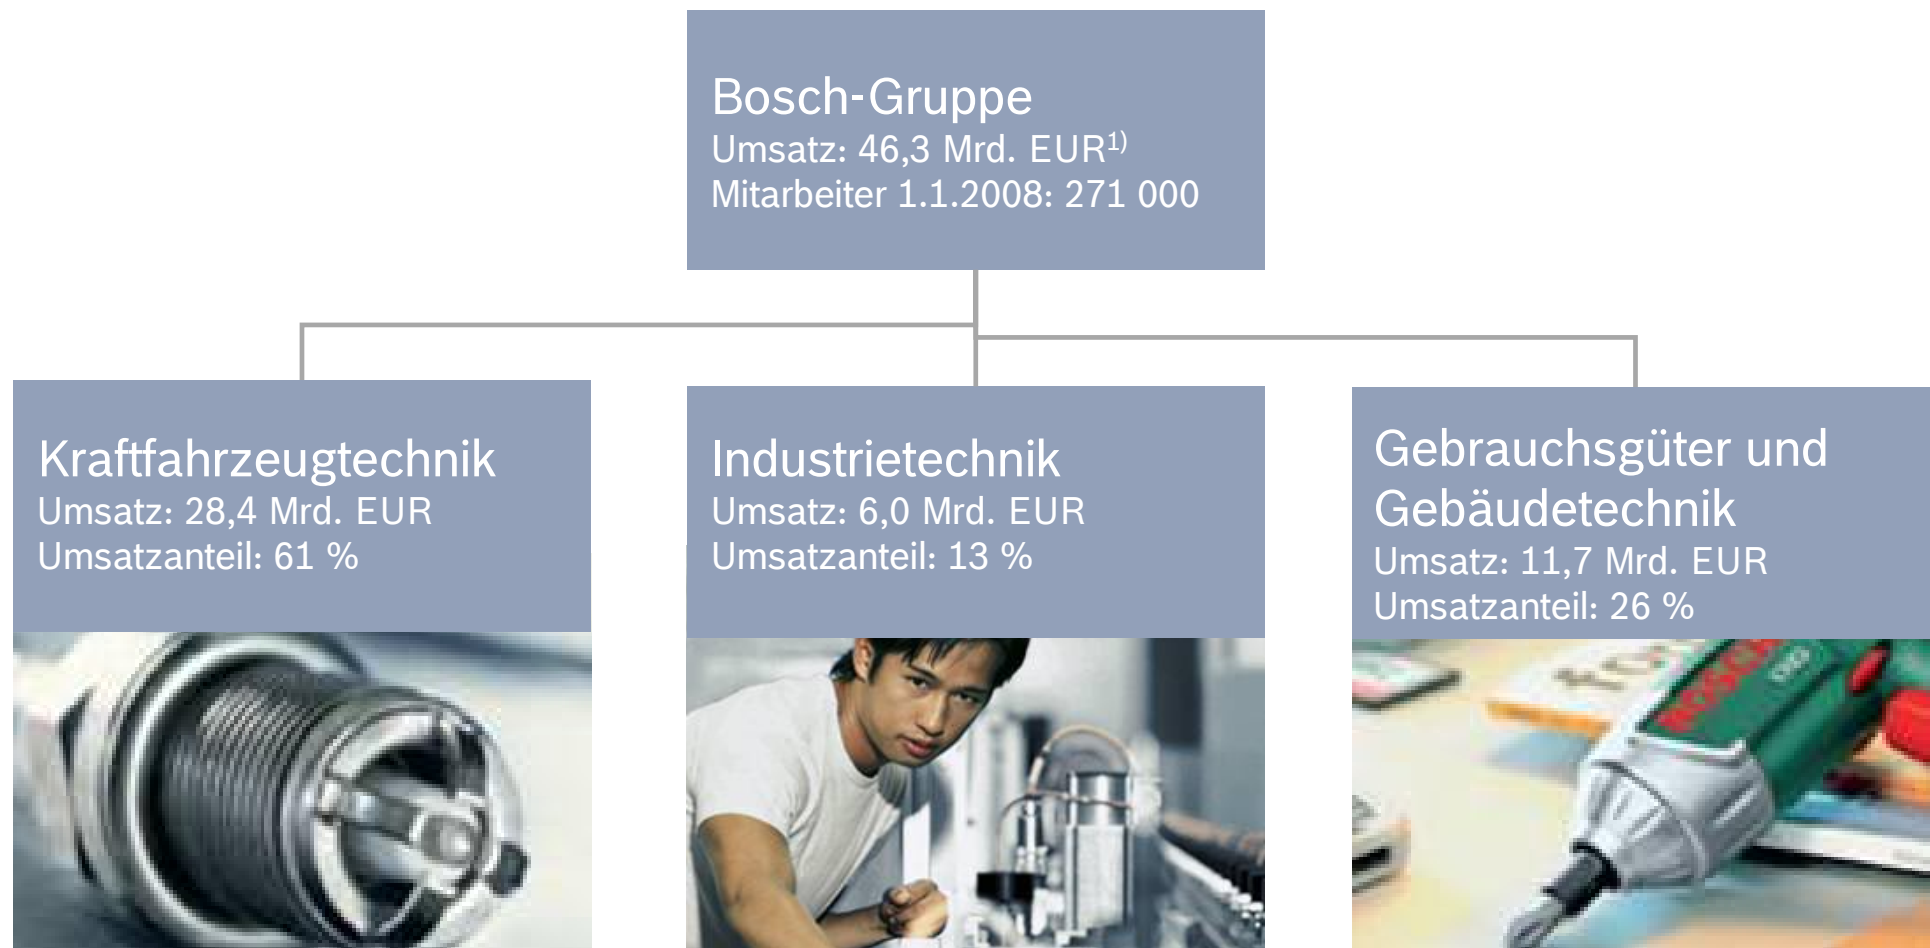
Bosch-Gruppe
Umsatz: 46,3 Mrd. EUR$^{1)}$
Mitarbeiter 1.1.2008: 271 000

Kraftfahrzeugtechnik
Umsatz: 28,4 Mrd. EUR
Umsatzanteil: 61 %

Industrietechnik
Umsatz: 6,0 Mrd. EUR
Umsatzanteil: 13 %

Gebrauchsgüter und Gebäudetechnik
Umsatz: 11,7 Mrd. EUR
Umsatzanteil: 26 %

BOSCH